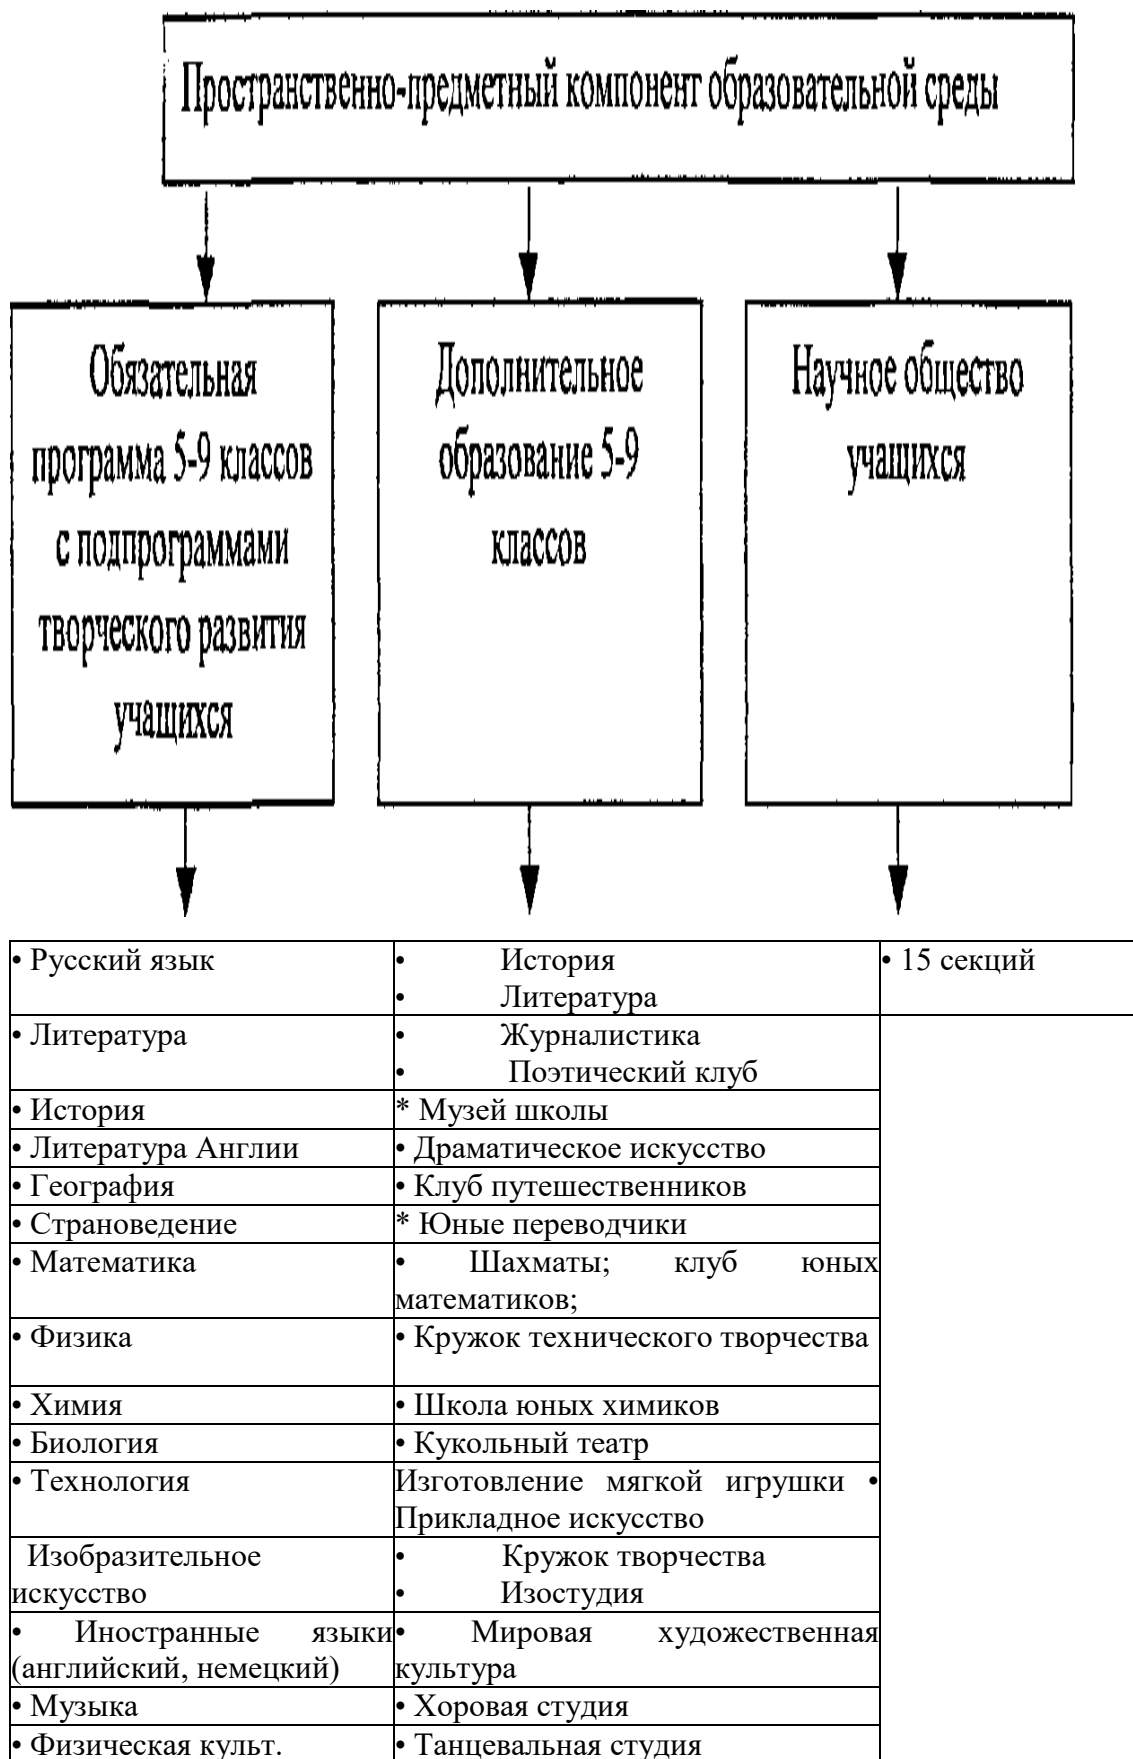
Пространственно-предметный компонент образовательной среды

Обязательная программа 5-9 классов с подпрограммами творческого развития учащихся

Дополнительное образование 5-9 классов

Научное общество учащихся

| • Русский язык | • История<br>• Литература | • 15 секций |
|---|---|---|
| • Литература | • Журналистика<br>• Поэтический клуб | |
| • История | * Музей школы | |
| • Литература Англии | • Драматическое искусство | |
| • География | • Клуб путешественников | |
| • Страноведение | * Юные переводчики | |
| • Математика | • Шахматы; клуб юных математиков; | |
| • Физика | • Кружок технического творчества | |
| • Химия | • Школа юных химиков | |
| • Биология | • Кукольный театр | |
| • Технология | Изготовление мягкой игрушки • Прикладное искусство | |
| Изобразительное искусство | • Кружок творчества<br>• Изостудия | |
| • Иностранные языки (английский, немецкий) | • Мировая художественная культура | |
| • Музыка | • Хоровая студия | |
| • Физическая культ. | • Танцевальная студия | |